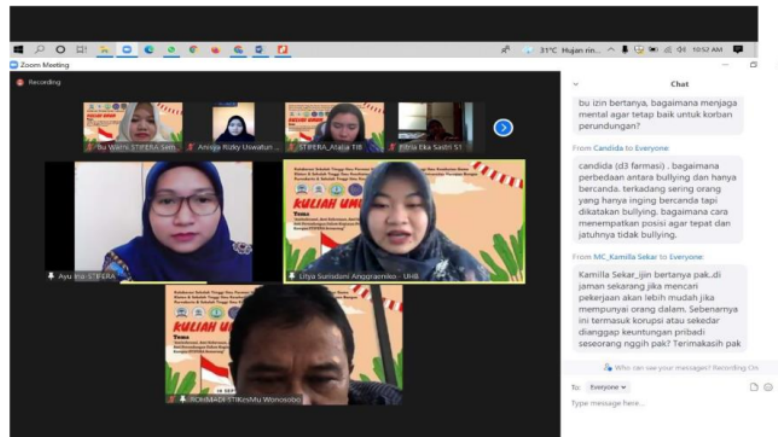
31°C Hujan rin... 10:52 AM

Zoom Meeting

Recording

Chat

bu izin bertanya, bagaimana menjaga mental agar tetap baik untuk korban perundungan?

From Candida to Everyone:

candida (d3 farmasi) . bagaimana perbedaan antara bullying dan hanya bercanda. terkadang sering orang yang hanya ingin bercanda tapi dikatakan bullying. bagaimana cara menempatkan posisi agar tepat dan jatuhnya tidak bullying.

From MC_Kamilla Sekar to Everyone:

Kamilla Sekar_ijin bertanya pak..di jaman sekarang jika mencari pekerjaan akan lebih mudah jika mempunyai orang dalam. Sebenarnya ini termasuk korupsi atau sekedar dianggap keuntungan pribadi seseorang nggih pak? Terimakasih pak

Who can see your messages? Recording On

To: Everyone

Type message here...

Ibu Warni STIFERA Sem

Annisa Rizky Uswatun

STIFERA_Atalia TIB

Fitria Eka Sastri S1

Ayu Iris STIFERA

Lilya Sunsdani Anggraeniko - UnIB

KULIAH UMUM

Tema

ROHMADI STIKesMu Wonosobo